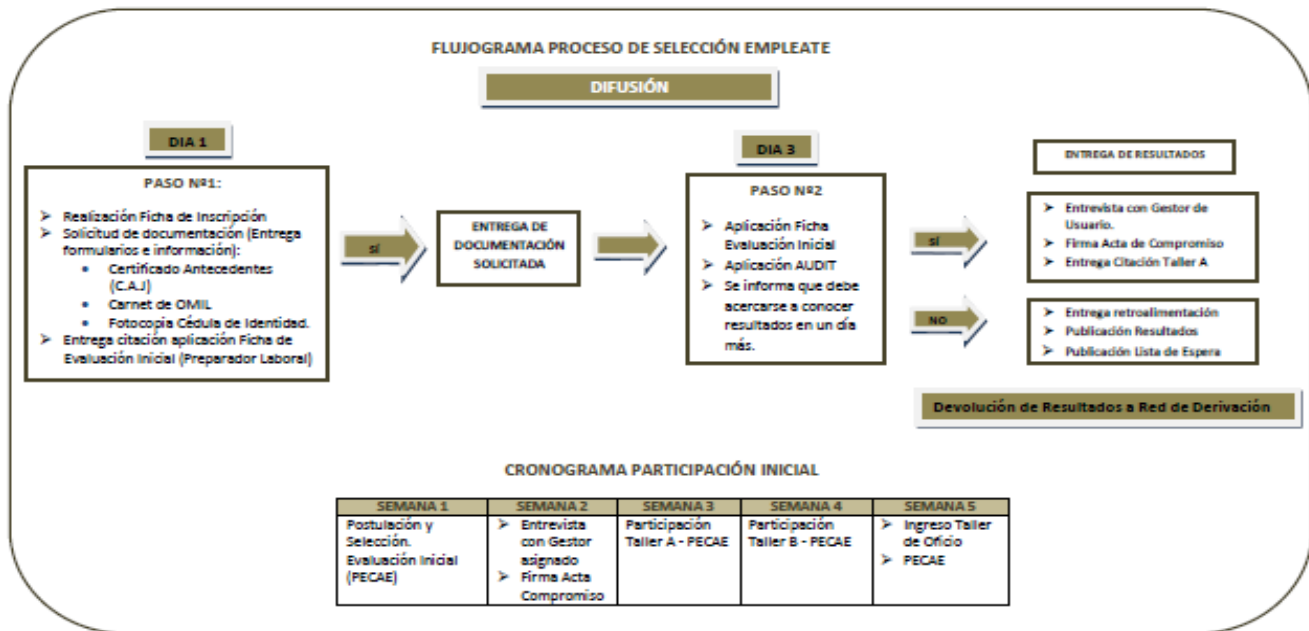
FLUJOGRAMA PROCESO DE SELECCIÓN EMPLEATE

DIFUSIÓN

DIA 1

PASO Nº1:

➢ Realización Ficha de Inscripción
➢ Solicitud de documentación (Entrega formularios e información):
• Certificado Antecedentes (C.A.J)
• Carnet de OMIL
• Fotocopia Cédula de Identidad.
➢ Entrega citación aplicación Ficha de Evaluación Inicial (Preparador Laboral)

SÍ

ENTREGA DE DOCUMENTACIÓN SOLICITADA

DIA 3

PASO Nº2

➢ Aplicación Ficha Evaluación Inicial
➢ Aplicación AUDIT
➢ Se informa que debe acercarse a conocer resultados en un día más.

SÍ

NO

ENTREGA DE RESULTADOS

➢ Entrevista con Gestor de Usuario.
➢ Firma Acta de Compromiso
➢ Entrega Citación Taller A

➢ Entrega retroalimentación
➢ Publicación Resultados
➢ Publicación Lista de Espera

Devolución de Resultados a Red de Derivación

CRONOGRAMA PARTICIPACIÓN INICIAL

| SEMANA 1 | SEMANA 2 | SEMANA 3 | SEMANA 4 | SEMANA 5 |
|---|---|---|---|---|
| Postulación y Selección. Evaluación Inicial (PECAE) | ➢ Entrevista con Gestor asignado ➢ Firma Acta Compromiso | Participación Taller A - PECAE | Participación Taller B - PECAE | ➢ Ingreso Taller de Oficio ➢ PECAE |